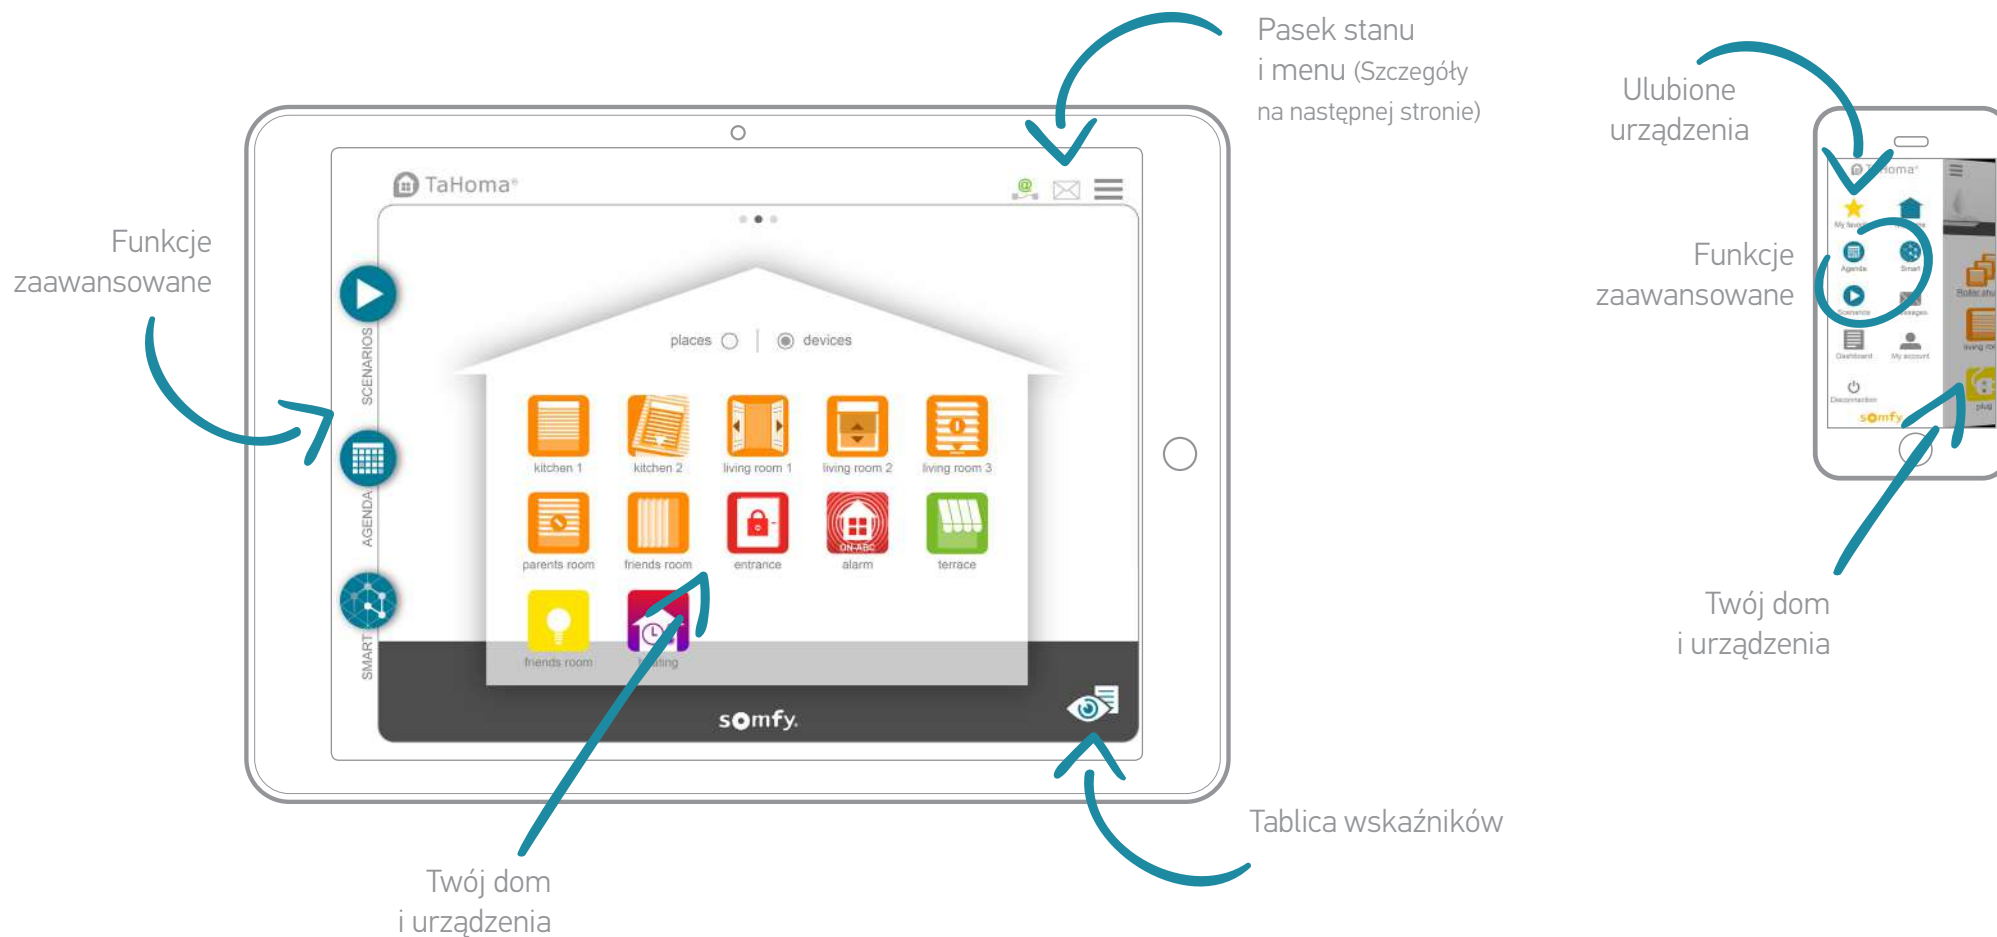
Pasek stanu
i menu (Szczegóły
na następnej stronie)

Ulubione
urządzenia

Funkcje
zaawansowane

TaHoma®

places devices

SCENARIOS

AGENDA

SMART

kitchen 1 kitchen 2 living room 1 living room 2 living room 3

parents room friends room entrance alarm terrace

ON-ABC

friends room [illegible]ting

somfy

TaHoma®

My favo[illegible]

Agenda Smart

Scenarios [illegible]

Dashboard My account

Disconnection

somfy

Roller shu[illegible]

living roo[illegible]

plug

Funkcje
zaawansowane

Twój dom
i urządzenia

Tablica wskaźników

Twój dom
i urządzenia